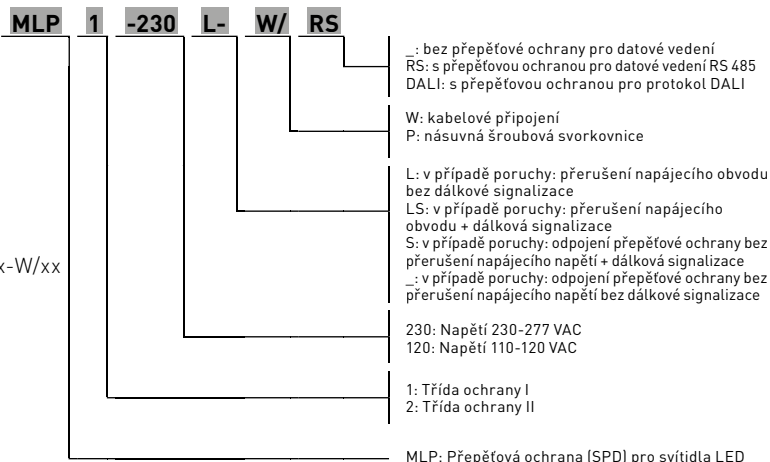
MLP 1 -230 L- W/ RS

_: bez přepěťové ochrany pro datové vedení
RS: s přepěťovou ochranou pro datové vedení RS 485
DALI: s přepěťovou ochranou pro protokol DALI

W: kabelové připojení
P: násuvná šroubová svorkovnice

L: v případě poruchy: přerušení napájecího obvodu bez dálkové signalizace
LS: v případě poruchy: přerušení napájecího obvodu + dálková signalizace
S: v případě poruchy: odpojení přepěťové ochrany bez přerušení napájecího napětí + dálková signalizace
_: v případě poruchy: odpojení přepěťové ochrany bez přerušení napájecího napětí bez dálkové signalizace

230: Napětí 230-277 VAC
120: Napětí 110-120 VAC

1: Třída ochrany I
2: Třída ochrany II

MLP: Přepěťová ochrana (SPD) pro svítidla LED

x-W/xx